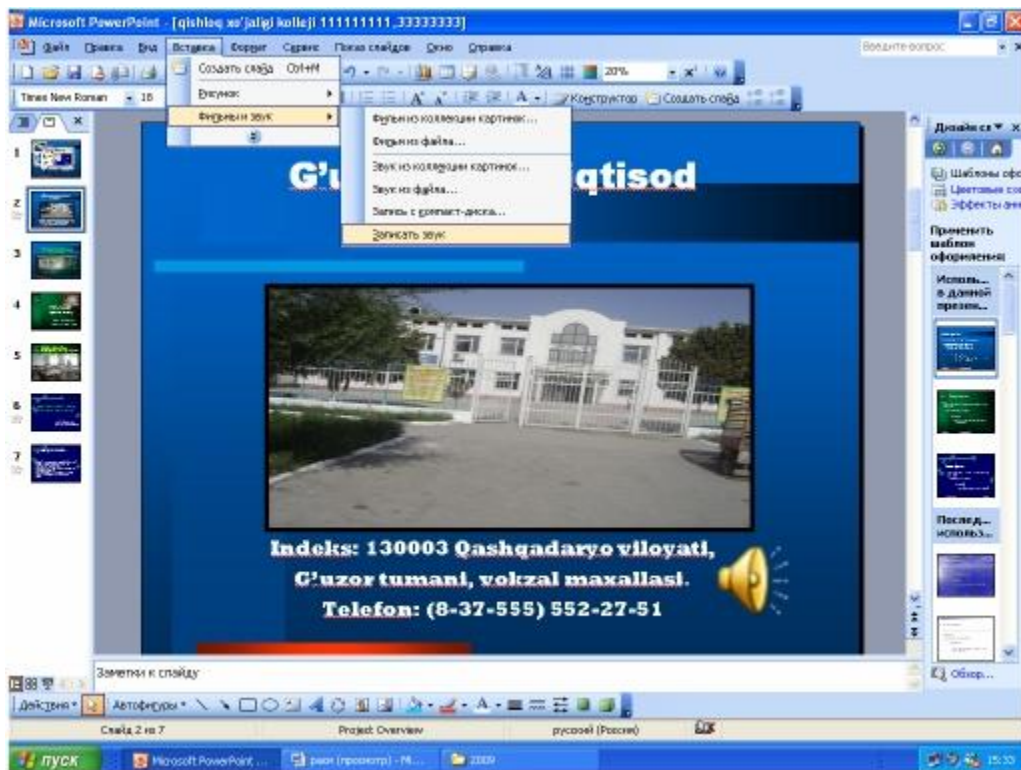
Microsoft PowerPoint - [qishloq xo'jaligi kolleji 111111111,33333333]

Файл Правка Вид Вставка Формат Сервис Показ слайдов Окно Справка

Введите вопрос

Times New Roman 18

20%

Конструктор Создать слайд

Создать слайд Ctrl+M

Рисунок

Фильмы и звук

Фильм из коллекции картинок...

Фильм из файла...

Звук из коллекции картинок...

Звук из файла...

Запись с компакт-диска...

Записать звук

G'u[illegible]qtisod

Indeks: 130003 Qashqadaryo viloyati, G'uzor tumani, vokzal maxallasi. Telefon: (8-37-555) 552-27-51

1
2
3
4
5
6
7

Дизайн сл

Шаблоны оф
Цветовые сх
Эффекты ани

Применить шаблон оформления:

Использ... в данной презен...

Послед... использ...

Обзор...

Заметки к слайду

Действия Автофигуры

Слайд 2 из 7 Project Overview русский (Россия)

пуск Microsoft PowerPoint ... 2009 15:33